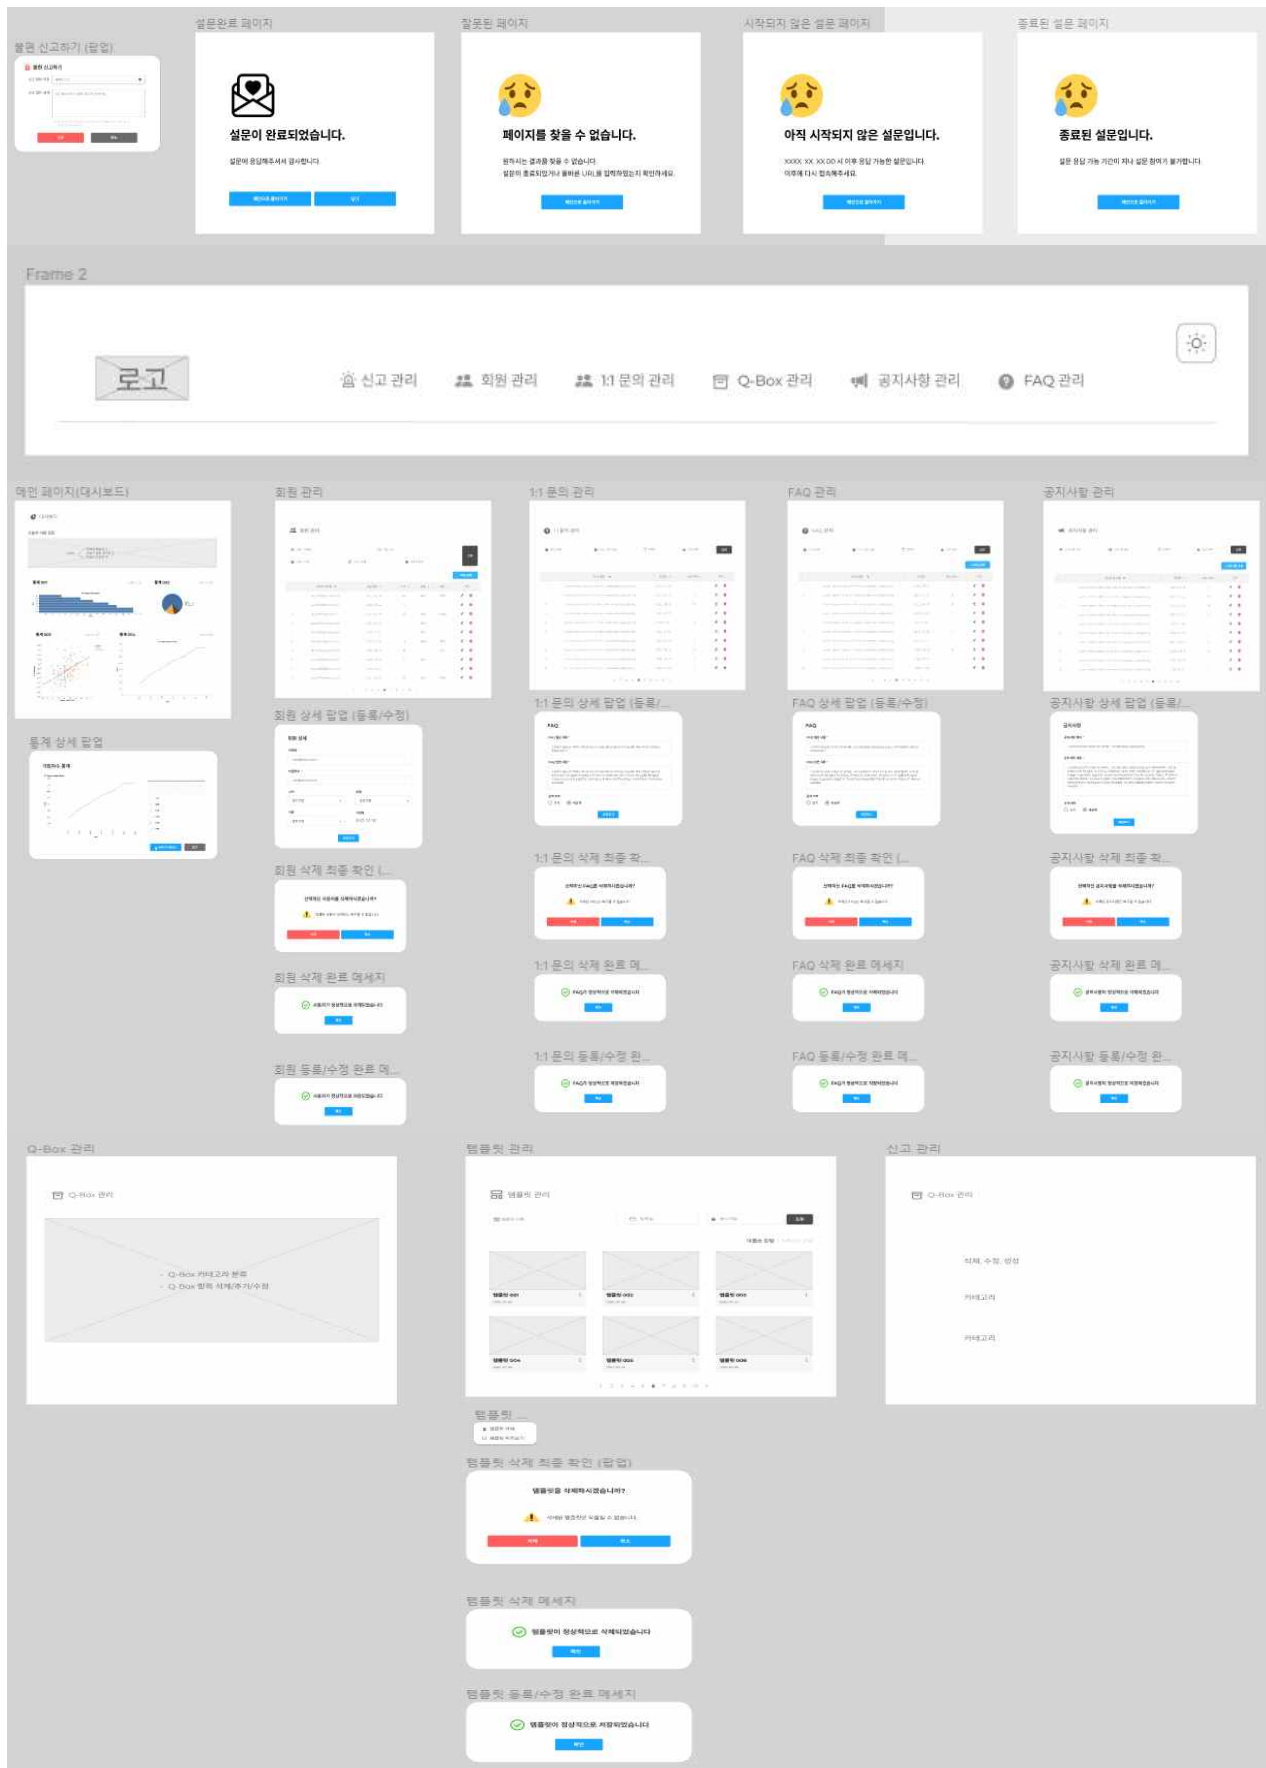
불편 신고하기 (팝업)

설문완료 페이지

설문이 완료되었습니다.

설문에 응답해주셔서 감사합니다.

잘못된 페이지

페이지를 찾을 수 없습니다.

원하시는 결과를 찾을 수 없습니다.
설문이 종료되었거나 올바른 URL을 입력하였는지 확인하세요.

시작되지 않은 설문 페이지

아직 시작되지 않은 설문입니다.

XXXX. XX. XX 00시 이후 응답 가능한 설문입니다.
이후에 다시 접속해주세요.

종료된 설문 페이지

종료된 설문입니다.

설문 응답 가능 기간이 지나 설문 참여가 불가합니다.

Frame 2

로고

신고 관리 회원 관리 1:1 문의 관리 Q-Box 관리 공지사항 관리 FAQ 관리

메인 페이지(대시보드)

회원 관리

1:1 문의 관리

FAQ 관리

공지사항 관리

통계 상세 팝업

회원 상세 팝업 (등록/수정)

1:1 문의 상세 팝업 (등록/...

FAQ 상세 팝업 (등록/수정)

공지사항 상세 팝업 (등록/...

회원 삭제 최종 확인 (...

1:1 문의 삭제 최종 확...

FAQ 삭제 최종 확인 (...

공지사항 삭제 최종 확...

회원 삭제 완료 메세지

1:1 문의 삭제 완료 메...

FAQ 삭제 완료 메세지

공지사항 삭제 완료 메...

회원 등록/수정 완료 메...

1:1 문의 등록/수정 완...

FAQ 등록/수정 완료 메...

공지사항 등록/수정 완...

Q-Box 관리

Q-Box 관리

- Q-Box 카테고리 분류
- Q-Box 항목 삭제/추가/수정

템플릿 관리

템플릿 관리

신고 관리

Q-Box 관리

삭제, 수정, 생성

카테고리

카테고리

템플릿 ...

템플릿 삭제 최종 확인 (팝업)

템플릿을 삭제하시겠습니까?

템플릿 삭제 메세지

템플릿이 정상적으로 삭제되었습니다

확인

템플릿 등록/수정 완료 메세지

템플릿이 정상적으로 저장되었습니다

확인